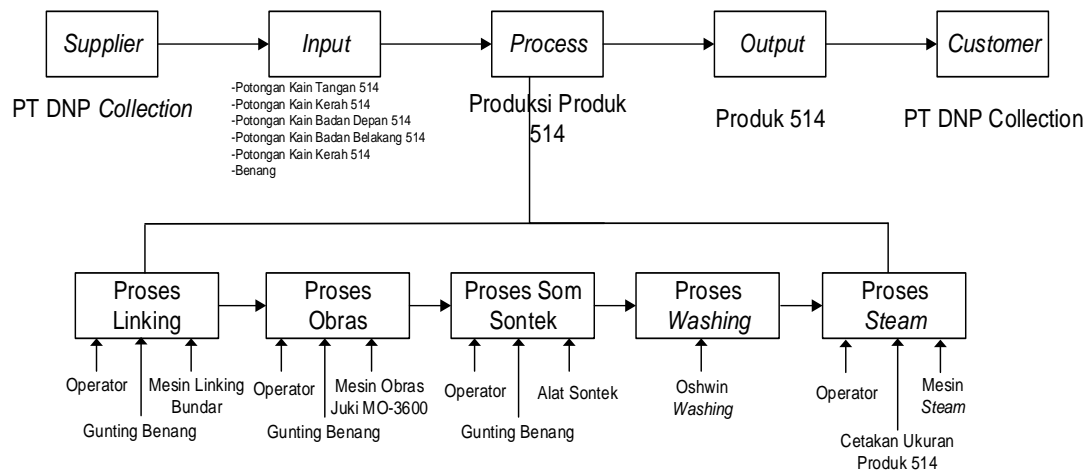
Supplier

PT DNP Collection

Input

-Potongan Kain Tangan 514
-Potongan Kain Kerah 514
-Potongan Kain Badan Depan 514
-Potongan Kain Badan Belakang 514
-Potongan Kain Kerah 514
-Benang

Process

Produksi Produk 514

Output

Produk 514

Customer

PT DNP Collection

Proses Linking

Operator

Gunting Benang

Mesin Linking Bundar

Proses Obras

Operator

Gunting Benang

Mesin Obras Juki MO-3600

Proses Som Sontek

Operator

Gunting Benang

Alat Sontek

Proses Washing

Oshwin Washing

Proses Steam

Operator

Cetakan Ukuran Produk 514

Mesin Steam